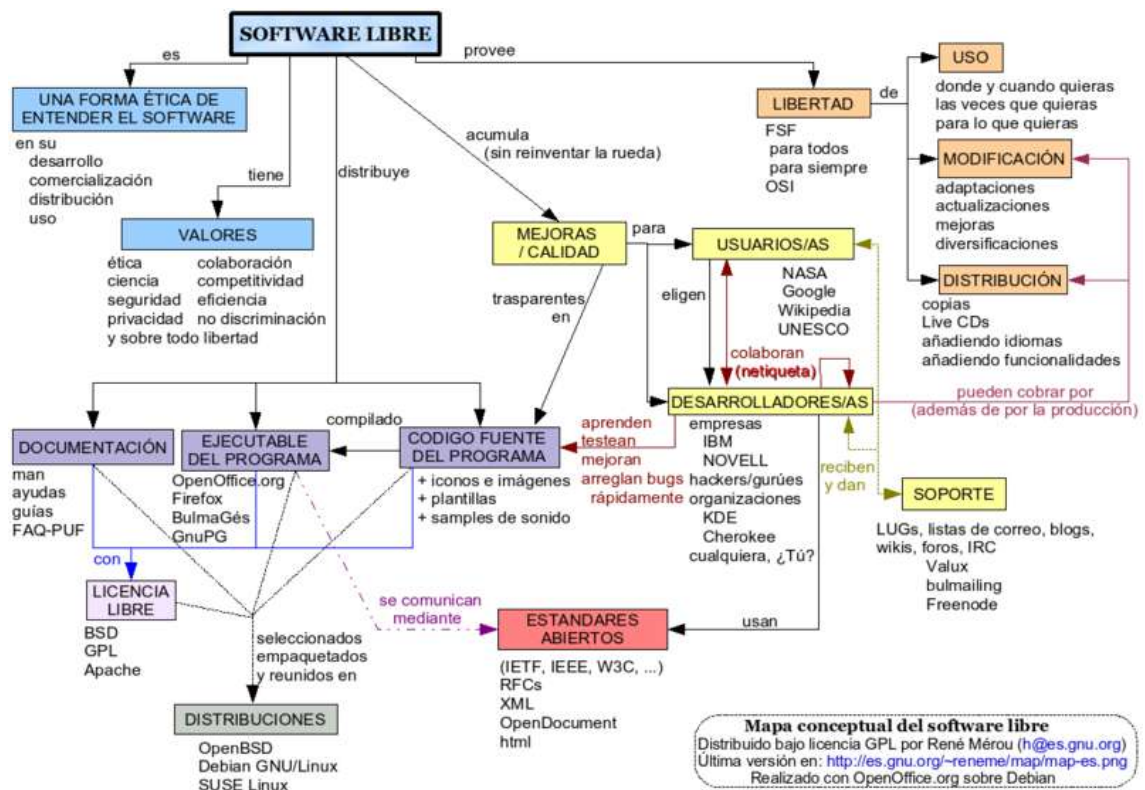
SOFTWARE LIBRE

es

UNA FORMA ÉTICA DE ENTENDER EL SOFTWARE

en su
desarrollo
comercialización
distribución
uso

tiene

VALORES

ética
ciencia
seguridad
privacidad
y sobre todo libertad

colaboración
competitividad
eficiencia
no discriminación

distribuye

acumula
(sin reinventar la rueda)

provee

LIBERTAD

FSF
para todos
para siempre
OSI

de

USO

donde y cuando quieras
las veces que quieras
para lo que quieras

MODIFICACIÓN

adaptaciones
actualizaciones
mejoras
diversificaciones

DISTRIBUCIÓN

copias
Live CDs
añadiendo idiomas
añadiendo funcionalidades

MEJORAS / CALIDAD

para

USUARIOS/AS

NASA
Google
Wikipedia
UNESCO

eligen

colaboran
(netiqueta)

trasparentes en

DESARROLLADORES/AS

pueden cobrar por
(además de por la producción)

empresas
IBM
NOVELL
hackers/gurúes
organizaciones
KDE
Cherokee
cualquiera, ¿Tú?

aprenden
testean
mejoran
arreglan bugs
rápidamente

reciben y dan

SOPORTE

LUGs, listas de correo, blogs, wikis, foros, IRC
Valux
bulmailing
Freenode

compilado

DOCUMENTACIÓN

man
ayudas
guías
FAQ-PUF

EJECUTABLE DEL PROGRAMA

OpenOffice.org
Firefox
BulmaGés
GnuPG

CODIGO FUENTE DEL PROGRAMA

+ iconos e imágenes
+ plantillas
+ samples de sonido

con

LICENCIA LIBRE

BSD
GPL
Apache

se comunican mediante

ESTANDARES ABIERTOS

(IETF, IEEE, W3C, ...)
RFCs
XML
OpenDocument
html

usan

seleccionados
empaquetados
y reunidos en

DISTRIBUCIONES

OpenBSD
Debian GNU/Linux
SUSE Linux

Mapa conceptual del software libre
Distribuido bajo licencia GPL por René Mérou (h@es.gnu.org)
Última versión en: http://es.gnu.org/~reneme/map/map-es.png
Realizado con OpenOffice.org sobre Debian